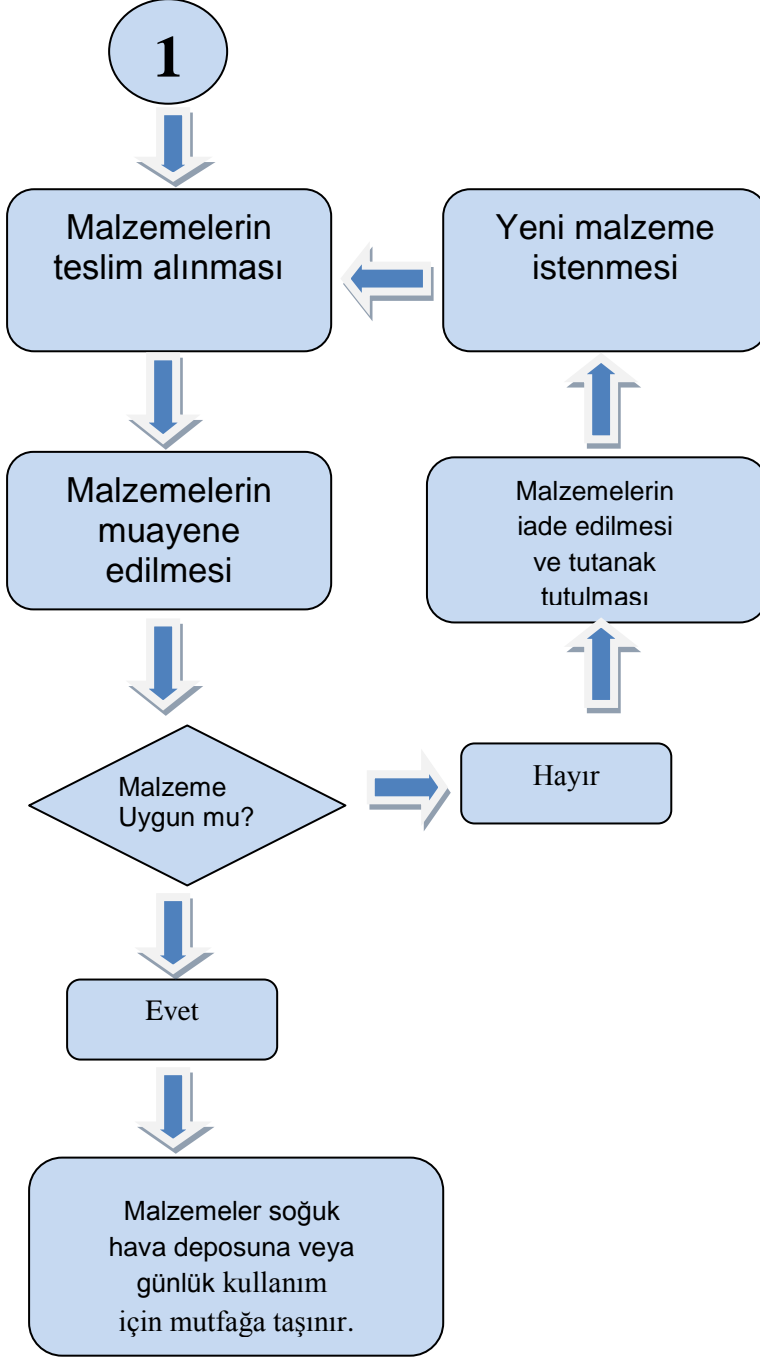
1

Malzemelerin teslim alınması

Yeni malzeme istenmesi

Malzemelerin muayene edilmesi

Malzemelerin iade edilmesi ve tutanak tutulması

Malzeme Uygun mu?

Hayır

Evet

Malzemeler soğuk hava deposuna veya günlük kullanım için mutfağa taşınır.